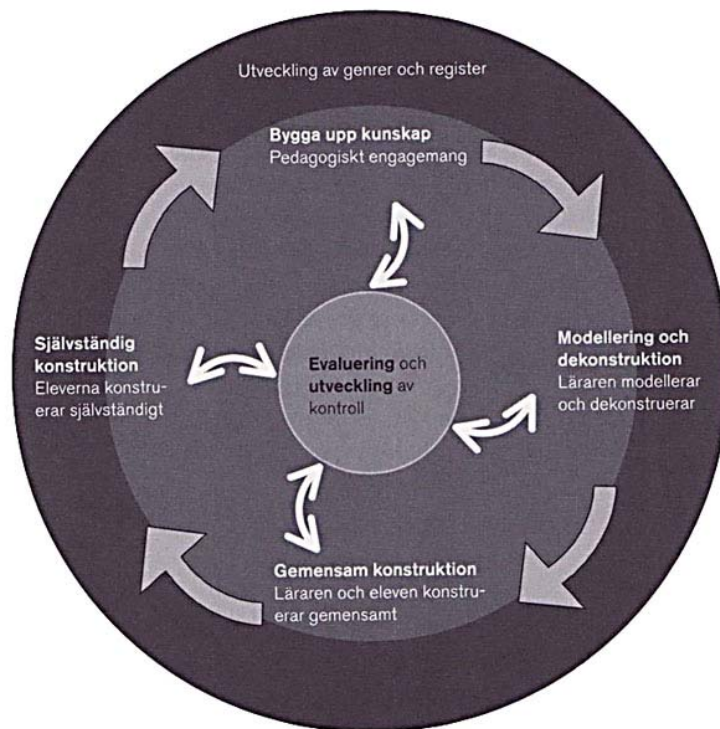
Utveckling av genrer och register

**Bygga upp kunskap**
Pedagogiskt engagemang

**Modellering och dekonstruktion**
Läraren modellerar och dekonstruerar

**Gemensam konstruktion**
Läraren och eleven konstruerar gemensamt

**Självständig konstruktion**
Eleverna konstruerar självständigt

**Evaluering** och **utveckling** av kontroll